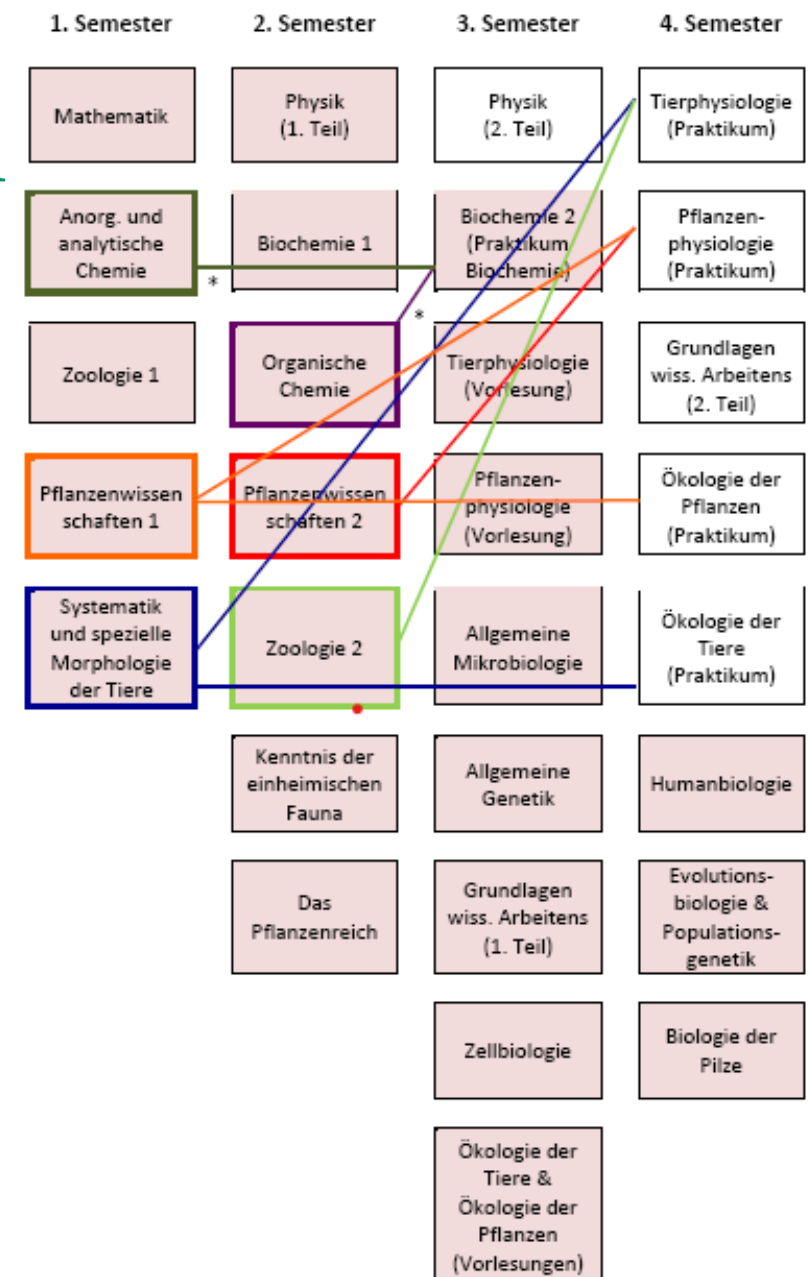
1. Semester

Mathematik

Anorg. und analytische Chemie

Zoologie 1

Pflanzenwissen schaften 1

Systematik und spezielle Morphologie der Tiere

2. Semester

Physik (1. Teil)

Biochemie 1

Organische Chemie

Pflanzenwissen schaften 2

Zoologie 2

Kenntnis der einheimischen Fauna

Das Pflanzenreich

3. Semester

Physik (2. Teil)

Biochemie 2 (Praktikum Biochemie)

Tierphysiologie (Vorlesung)

Pflanzenphysiologie (Vorlesung)

Allgemeine Mikrobiologie

Allgemeine Genetik

Grundlagen wiss. Arbeitens (1. Teil)

Zellbiologie

Ökologie der Tiere & Ökologie der Pflanzen (Vorlesungen)

4. Semester

Tierphysiologie (Praktikum)

Pflanzenphysiologie (Praktikum)

Grundlagen wiss. Arbeitens (2. Teil)

Ökologie der Pflanzen (Praktikum)

Ökologie der Tiere (Praktikum)

Humanbiologie

Evolutionsbiologie & Populationsgenetik

Biologie der Pilze

*

*